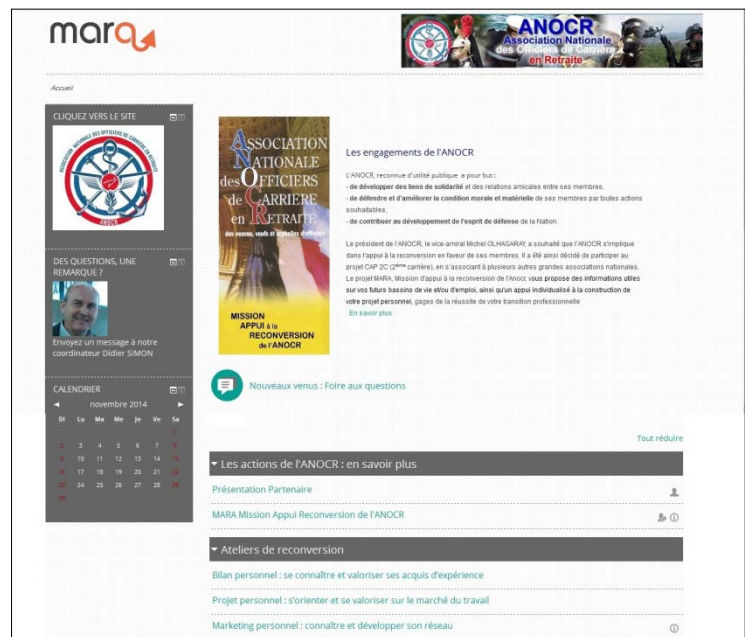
mara

ANOCR
Association Nationale des Officiers de Carrière en Retraite

Accueil

CLIQUEZ VERS LE SITE

ASSOCIATION NATIONALE DES OFFICIERS DE CARRIERE EN RETRAITE
ANOCR

DES QUESTIONS, UNE REMARQUE ?

Envoyez un message à notre coordinateur Didier SIMON

CALENDRIER

◄ novembre 2014 ►

| Di | Lu | Ma | Me | Je | Ve | Sa |
|---|---|---|---|---|---|---|
| | | | | | | 1 |
| 2 | 3 | 4 | 5 | 6 | 7 | 8 |
| 9 | 10 | 11 | 12 | 13 | 14 | 15 |
| 16 | 17 | 18 | 19 | 20 | 21 | 22 |
| 23 | 24 | 25 | 26 | 27 | 28 | 29 |
| 30 | | | | | | |

ASSOCIATION NATIONALE des OFFICIERS de CARRIERE en RETRAITE
des veuves, veufs et orphelins d'officiers

MISSION APPUI à la RECONVERSION de l'ANOCR

Les engagements de l'ANOCR

L'ANOCR, reconnue d'utilité publique a pour buts :
- de développer des liens de solidarité et des relations amicales entre ses membres,
- de défendre et d'améliorer la condition morale et matérielle de ses membres par toutes actions souhaitables,
- de contribuer au développement de l'esprit de défense de la Nation.

Le président de l'ANOCR, le vice-amiral Michel OLHAGARAY, a souhaité que l'ANOCR s'implique dans l'appui à la reconversion en faveur de ses membres. Il a été ainsi décidé de participer au projet CAP 2C (2ème carrière), en s'associant à plusieurs autres grandes associations nationales. Le projet MARA, Mission d'appui à la reconversion de l'Anocr, vous propose des informations utiles sur vos futurs bassins de vie et/ou d'emploi, ainsi qu'un appui individualisé à la construction de votre projet personnel, gages de la réussite de votre transition professionnelle
En savoir plus

Nouveaux venus : Foire aux questions

Tout réduire

Les actions de l'ANOCR : en savoir plus

Présentation Partenaire

MARA Mission Appui Reconversion de l'ANOCR

Ateliers de reconversion

Bilan personnel : se connaître et valoriser ses acquis d'expérience

Projet personnel : s'orienter et se valoriser sur le marché du travail

Marketing personnel : connaître et développer son réseau